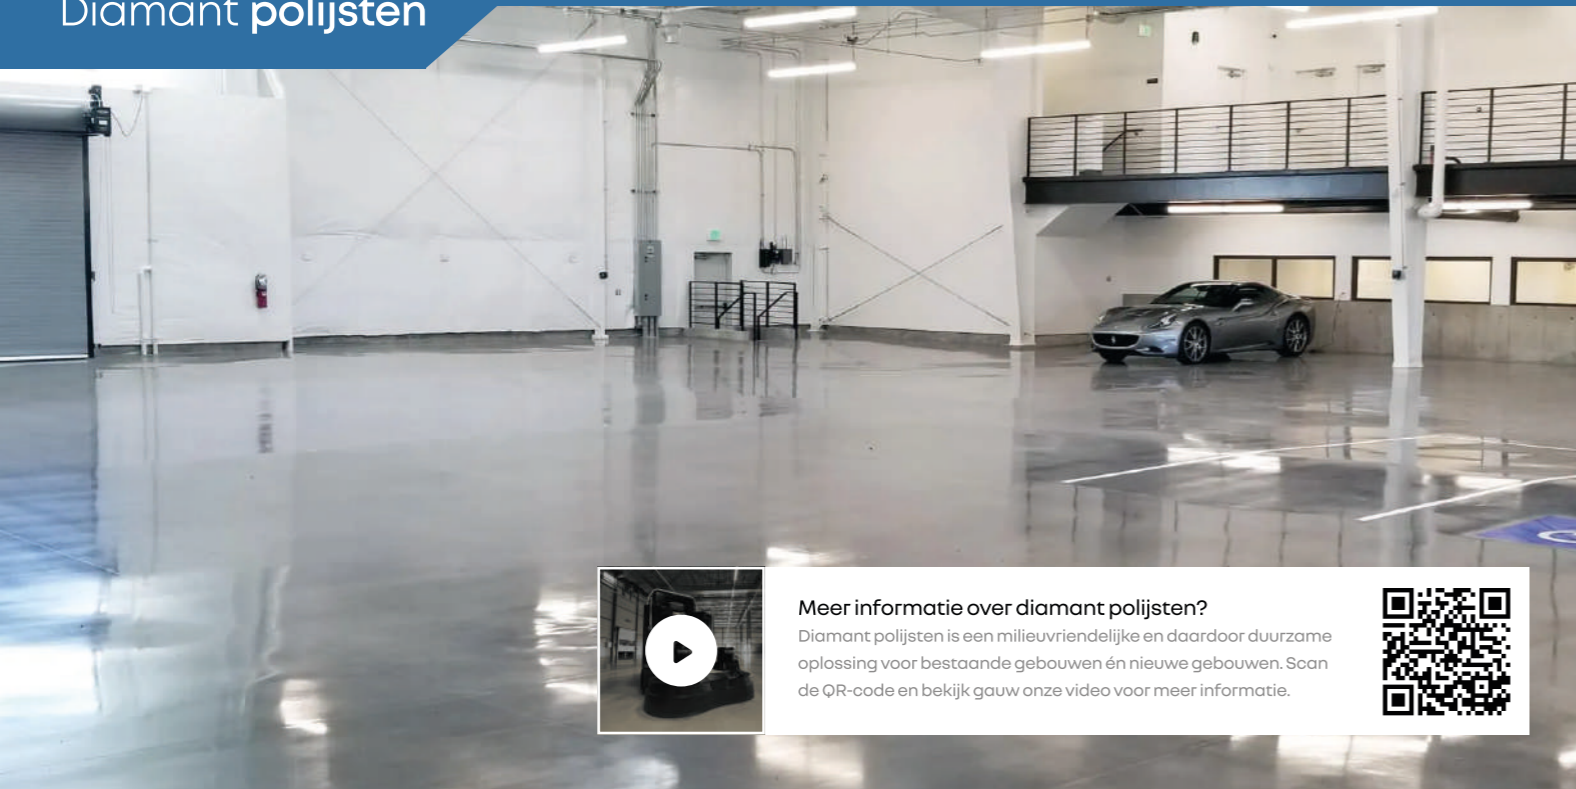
Diamant polijsten

Meer informatie over diamant polijsten?

Diamant polijsten is een milieuvriendelijke en daardoor duurzame oplossing voor bestaande gebouwen én nieuwe gebouwen. Scan de QR-code en bekijk gauw onze video voor meer informatie.